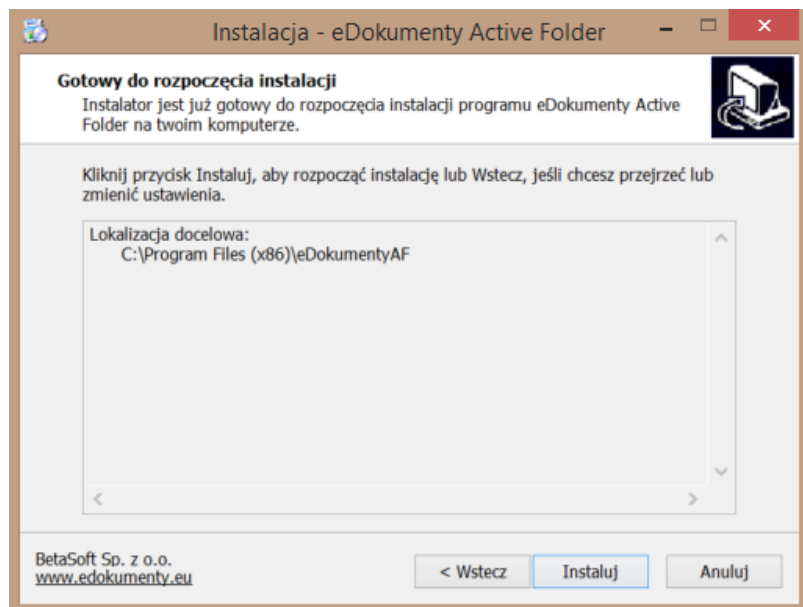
Instalacja - eDokumenty Active Folder

Gotowy do rozpoczęcia instalacji
Instalator jest już gotowy do rozpoczęcia instalacji programu eDokumenty Active Folder na twoim komputerze.

Kliknij przycisk Instaluj, aby rozpocząć instalację lub Wstecz, jeśli chcesz przejrzeć lub zmienić ustawienia.

Lokalizacja docelowa:
C:\Program Files (x86)\eDokumentyAF

BetaSoft Sp. z o.o.
www.edokumenty.eu

< Wstecz
Instaluj
Anuluj